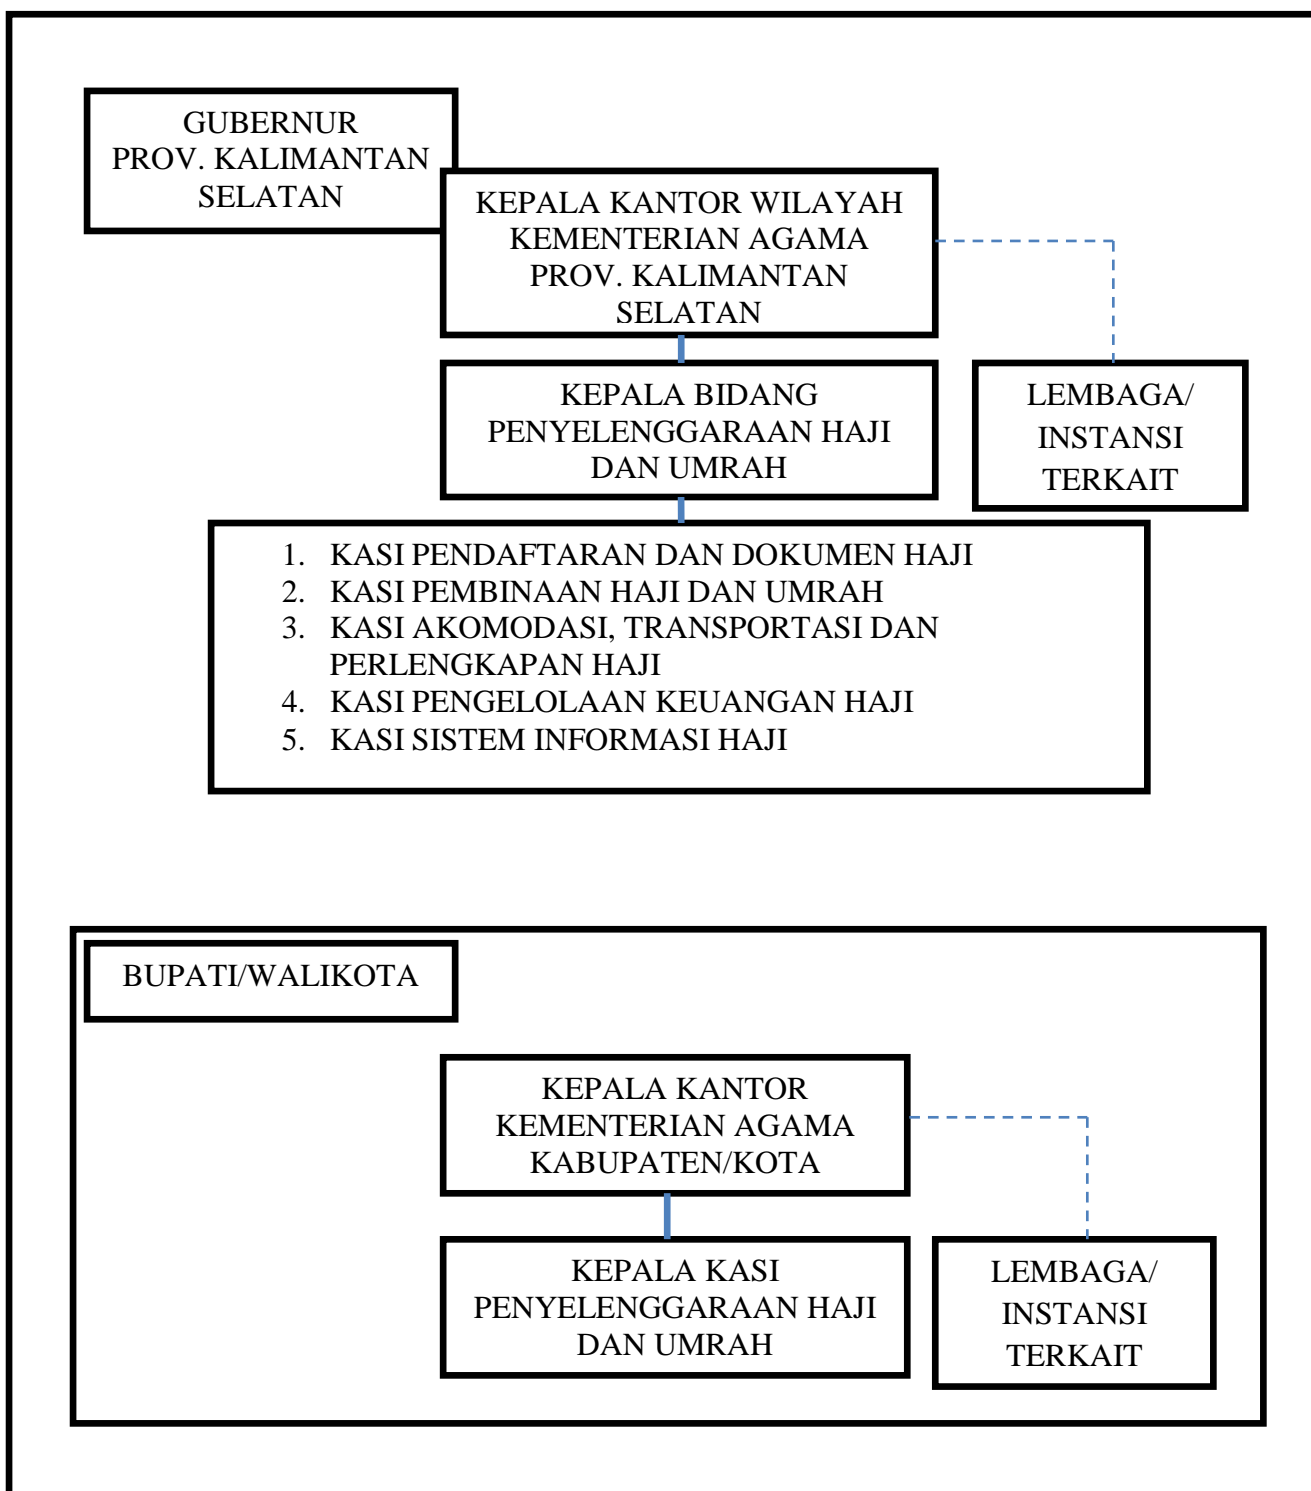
GUBERNUR
PROV. KALIMANTAN
SELATAN

KEPALA KANTOR WILAYAH
KEMENTERIAN AGAMA
PROV. KALIMANTAN
SELATAN

KEPALA BIDANG
PENYELENGGARAAN HAJI
DAN UMRAH

LEMBAGA/
INSTANSI
TERKAIT

1. KASI PENDAFTARAN DAN DOKUMEN HAJI
2. KASI PEMBINAAN HAJI DAN UMRAH
3. KASI AKOMODASI, TRANSPORTASI DAN PERLENGKAPAN HAJI
4. KASI PENGELOLAAN KEUANGAN HAJI
5. KASI SISTEM INFORMASI HAJI

BUPATI/WALIKOTA

KEPALA KANTOR
KEMENTERIAN AGAMA
KABUPATEN/KOTA

KEPALA KASI
PENYELENGGARAAN HAJI
DAN UMRAH

LEMBAGA/
INSTANSI
TERKAIT